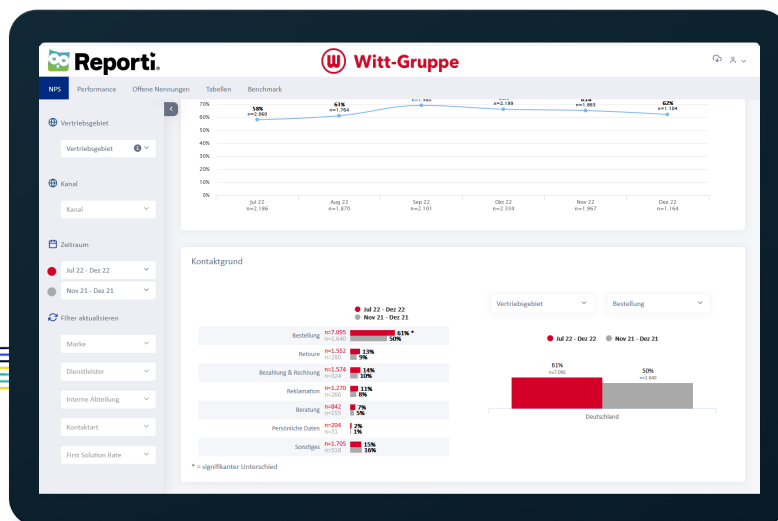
Reporti.

Witt-Gruppe

NPS Performance Offene Nennungen Tabellen Benchmark

Vertriebsgebiet
Vertriebsgebiet

Kanal
Kanal

Zeitraum
Jul 22 - Dez 22
Nov 21 - Dez 21

Filter aktualisieren
Marke
Dienstleister
Interne Abteilung
Kontaktart
First Solution Rate

70%
60%
50%
40%
30%
20%
10%
0%

58% n=2.060
61% n=1.764
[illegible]
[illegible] n=2.199
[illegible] n=1.883
62% n=1.104

Jul 22 n=2.186
Aug 22 n=1.870
Sep 22 n=2.101
Okt 22 n=2.334
Nov 22 n=1.967
Dez 22 n=1.164

Kontaktgrund

Jul 22 - Dez 22
Nov 21 - Dez 21

| | | |
|---|---|---|
| Bestellung | n=7.095 n=1.640 | 61% * 50% |
| Retoure | n=1.552 n=280 | 13% 9% |
| Bezahlung & Rechnung | n=1.574 n=224 | 14% 10% |
| Reklamation | n=1.270 n=266 | 11% 8% |
| Beratung | n=842 n=155 | 7% 5% |
| Persönliche Daten | n=204 n=33 | 2% 1% |
| Sonstiges | n=1.705 n=518 | 15% 16% |

* = signifikanter Unterschied

Vertriebsgebiet
Bestellung

Jul 22 - Dez 22
Nov 21 - Dez 21

61% n=7.095
50% n=1.640

Deutschland